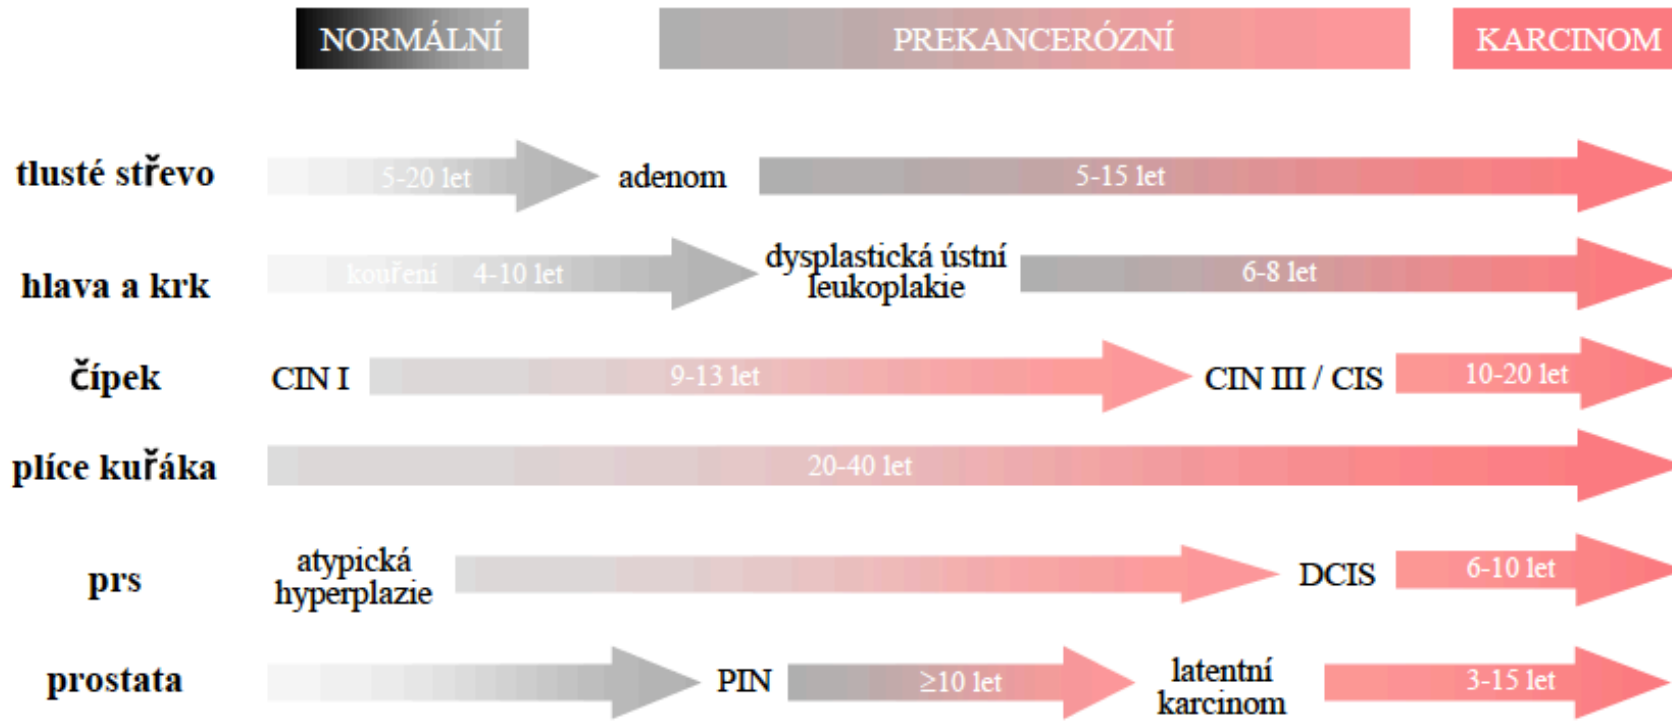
NORMÁLNÍ PREKANCERÓZNÍ KARCINOM

tlusté střevo 5-20 let adenom 5-15 let

hlava a krk kouření 4-10 let dysplastická ústní leukoplakie 6-8 let

čípek CIN I 9-13 let CIN III / CIS 10-20 let

plíce kuřáka 20-40 let

prs atypická hyperplazie DCIS 6-10 let

prostata PIN $\geq$10 let latentní karcinom 3-15 let